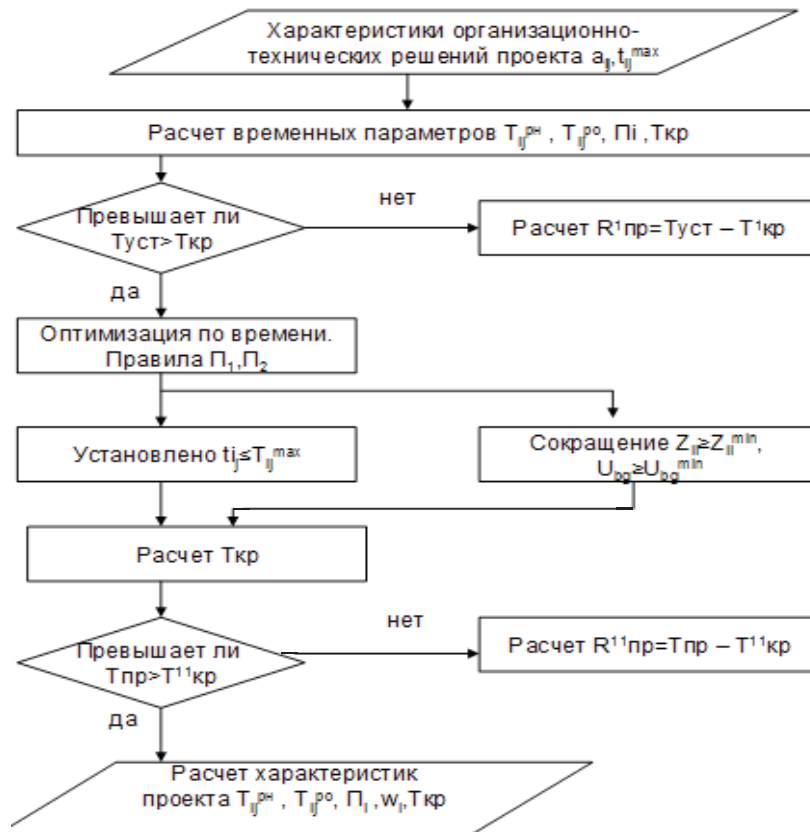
Характеристики организационно-технических решений проекта $a_{ij}, t_{ij}^{max}$

Расчет временных параметров $T_{ij}^{рн}$ , $T_{ij}^{ро}$, Пi ,Ткр

Превышает ли Туст>Ткр

нет

Расчет $R^1$пр=Туст – $T^1$кр

да

Оптимизация по времени. Правила $П_1$,$П_2$

Установлено $t_{ij} \leq T_{ij}^{max}$

Сокращение $Z_{ij} \geq Z_{ij}^{min}$, $U_{bg} \geq U_{bg}^{min}$

Расчет Ткр

Превышает ли Тпр>$T^{11}$кр

нет

Расчет $R^{11}$пр=Тпр – $T^{11}$кр

да

Расчет характеристик проекта $T_{ij}^{рн}$ , $T_{ij}^{ро}$, $П_i$ ,$w_i$,Ткр